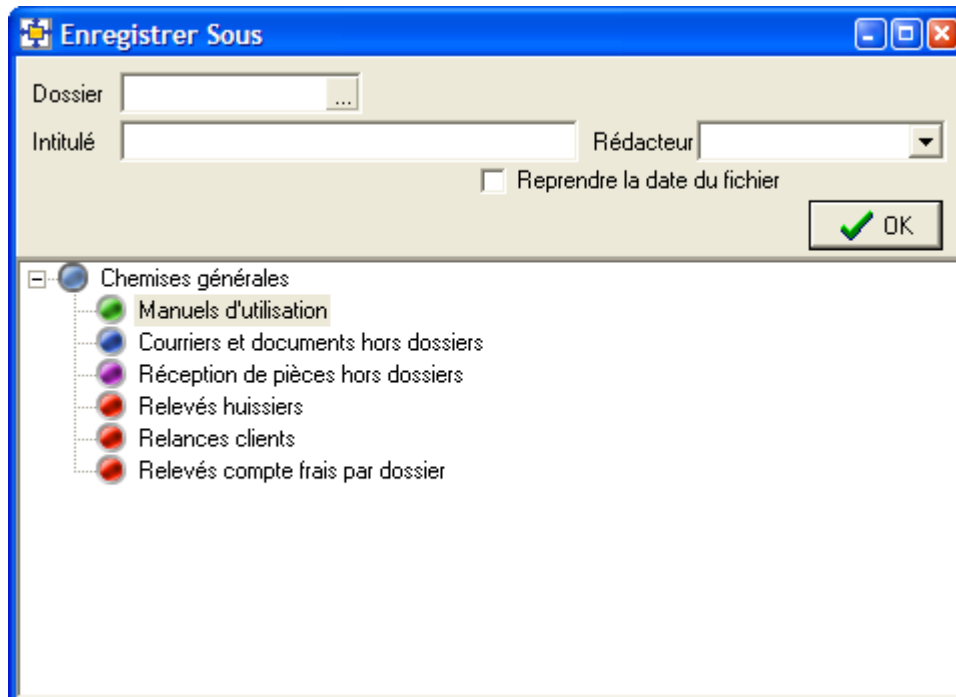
Enregistrer Sous

Dossier ...

Intitulé

Rédacteur

Reprendre la date du fichier

OK

Chemises générales

Manuels d'utilisation

Courriers et documents hors dossiers

Réception de pièces hors dossiers

Relevés huissiers

Relances clients

Relevés compte frais par dossier